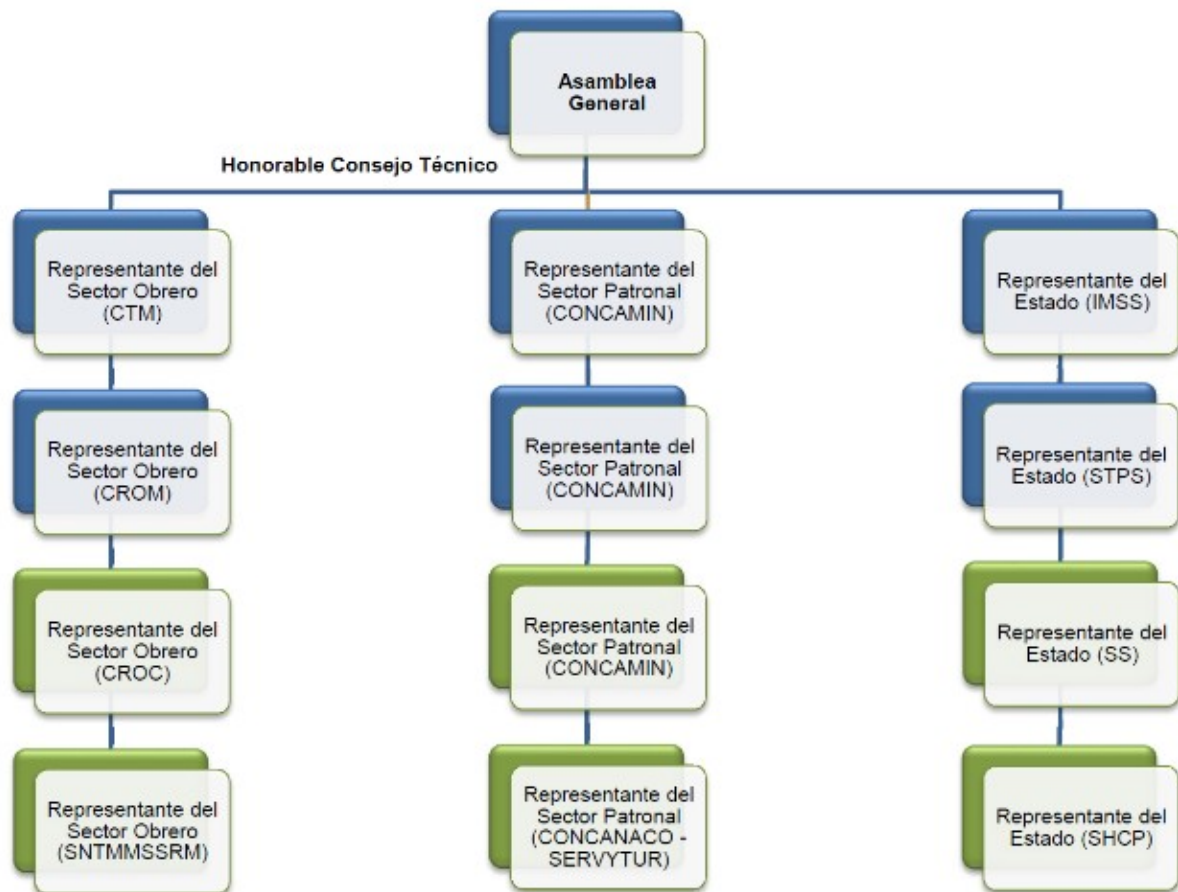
Asamblea General

Honorable Consejo Técnico

Representante del Sector Obrero (CTM)

Representante del Sector Obrero (CROM)

Representante del Sector Obrero (CROC)

Representante del Sector Obrero (SNTMMSSRM)

Representante del Sector Patronal (CONCAMIN)

Representante del Sector Patronal (CONCAMIN)

Representante del Sector Patronal (CONCAMIN)

Representante del Sector Patronal (CONCANACO - SERVYTUR)

Representante del Estado (IMSS)

Representante del Estado (STPS)

Representante del Estado (SS)

Representante del Estado (SHCP)